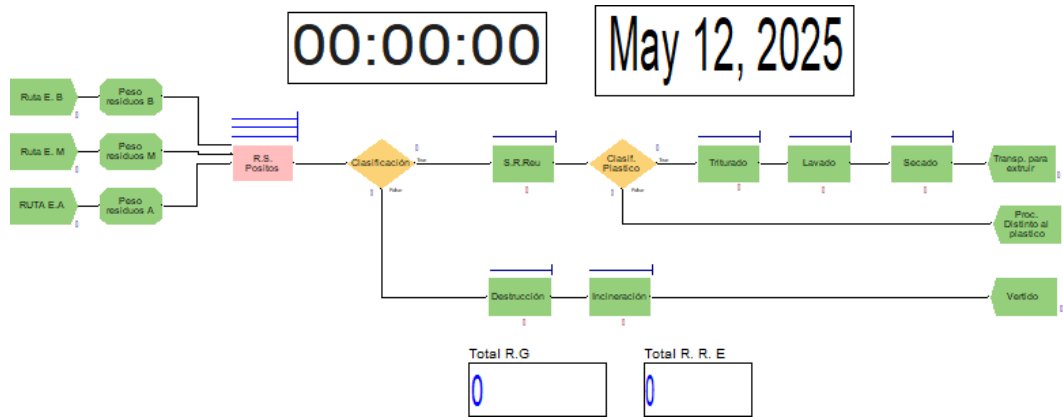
00:00:00

May 12, 2025

Ruta E. B

Peso residuos B

Ruta E. M

Peso residuos M

RUTA E.A

Peso residuos A

R.S. Positos

Clasificación

True

False

S.R.Reu

Clasif. Plastico

True

False

Triturado

Lavado

Secado

Transp. para extruir

Proc. Distinto al plastico

Destrucción

Incineración

Vertido

Total R.G

0

Total R. R. E

0